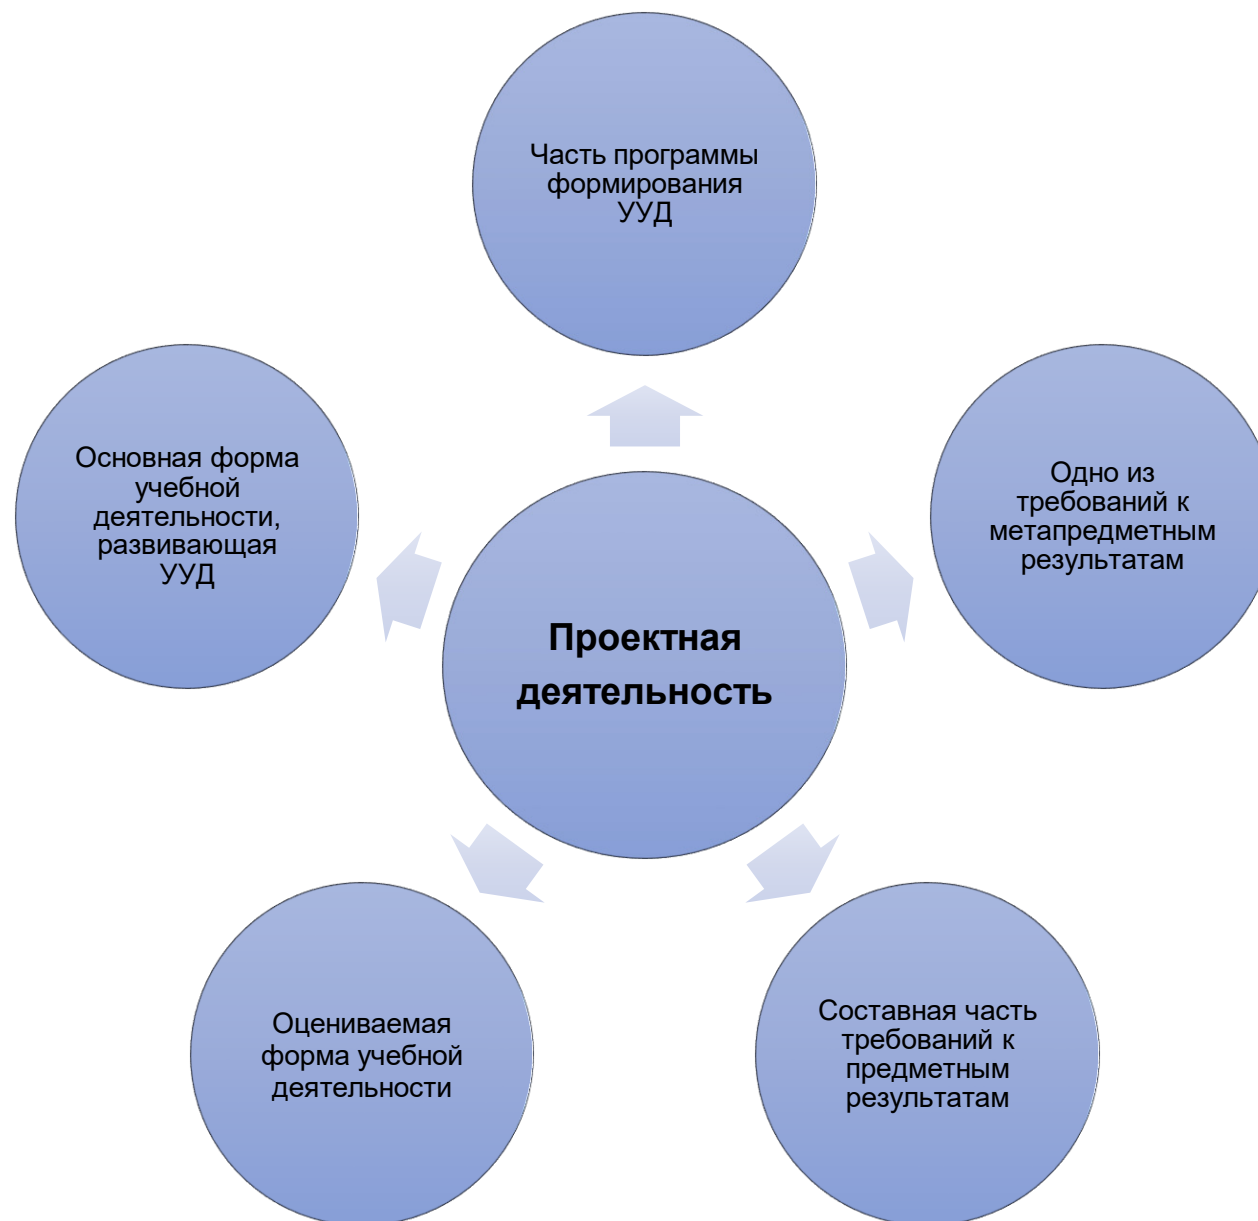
Часть программы формирования УУД

Основная форма учебной деятельности, развивающая УУД

Проектная деятельность

Одно из требований к метапредметным результатам

Оцениваемая форма учебной деятельности

Составная часть требований к предметным результатам